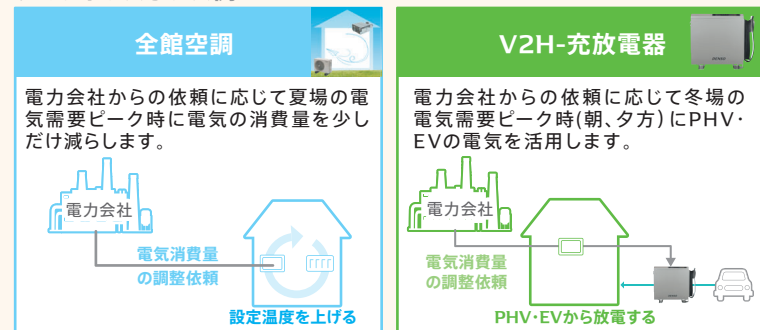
全館空調

電力会社からの依頼に応じて夏場の電気需要ピーク時に電気の消費量を少しだけ減らします。

電力会社

電気消費量の調整依頼

設定温度を上げる

V2H-充放電器

電力会社からの依頼に応じて冬場の電気需要ピーク時(朝、夕方)にPHV・EVの電気を活用します。

電力会社

電気消費量の調整依頼

PHV・EVから放電する